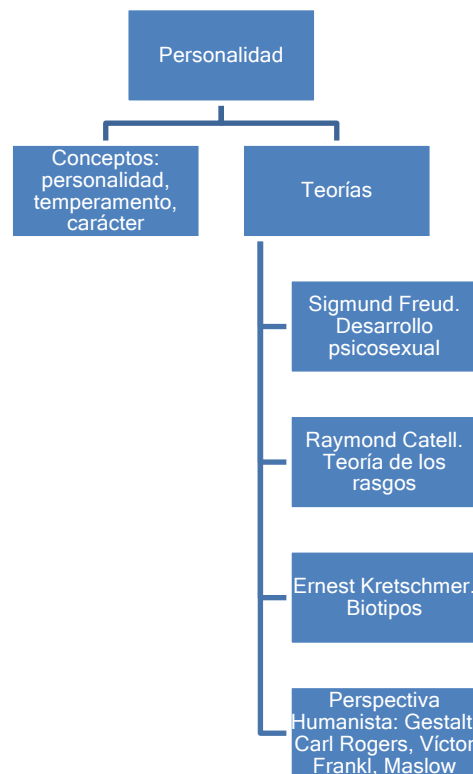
Personalidad

Conceptos: personalidad, temperamento, carácter

Teorías

Sigmund Freud. Desarrollo psicosexual

Raymond Catell. Teoría de los rasgos

Ernest Kretschmer. Biotipos

Perspectiva Humanista: Gestalt Carl Rogers, Víctor Frankl, Maslow